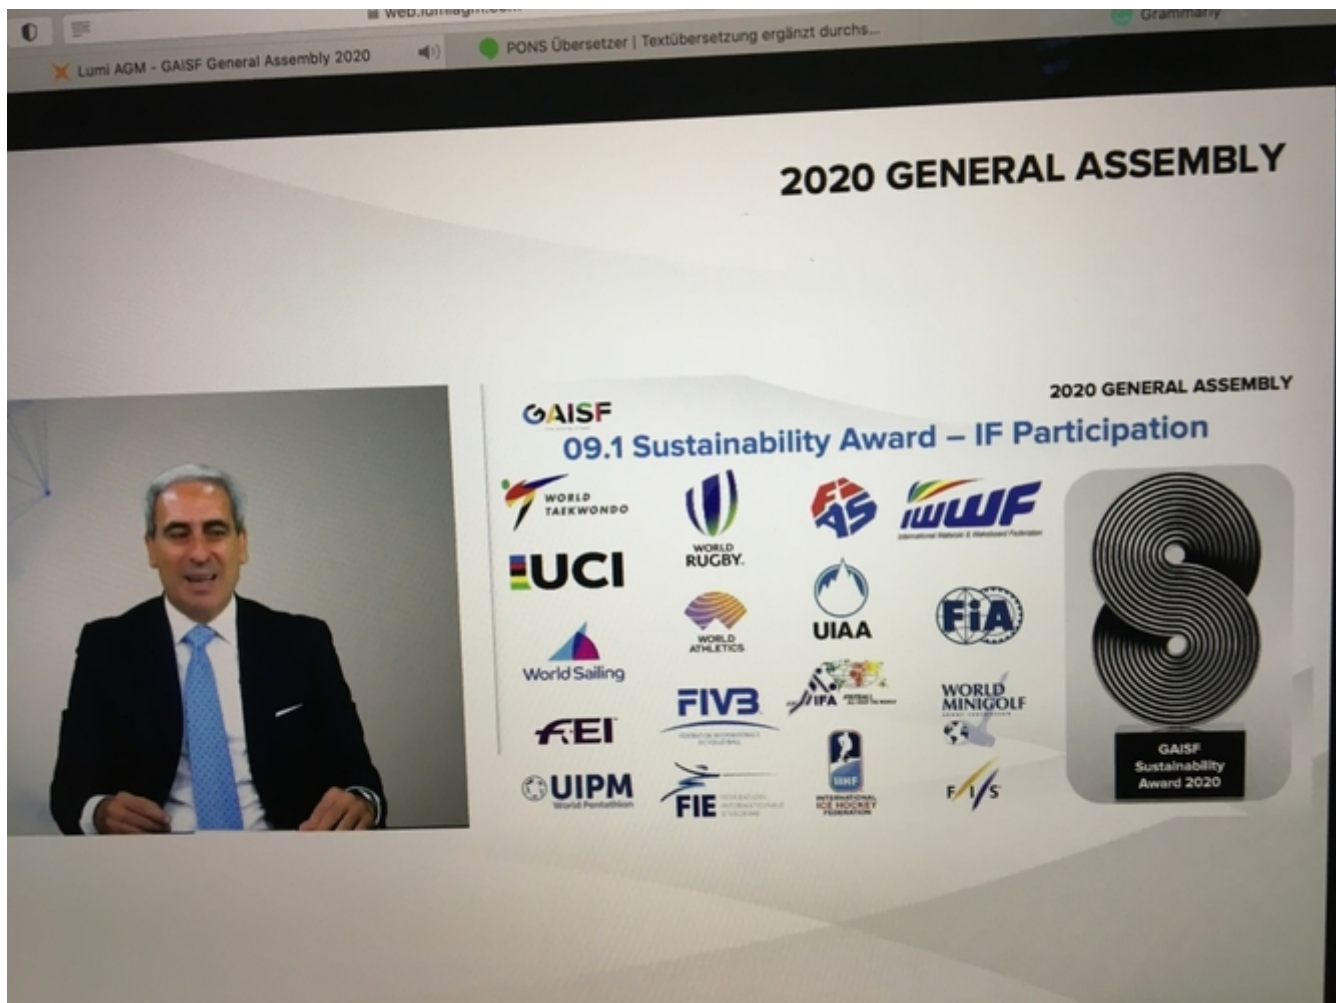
web.lumiagm.com

Grammarly

Lumi AGM - GAISF General Assembly 2020

PONS Übersetzer | Textübersetzung ergänzt durchs...

2020 GENERAL ASSEMBLY

2020 GENERAL ASSEMBLY

GAISF

09.1 Sustainability Award – IF Participation

WORLD TAEKWONDO

WORLD RUGBY

FAS

IWWF

International Waterski & Wakeboard Federation

UCI

WORLD ATHLETICS

UIAA

FIA

World Sailing

FIVB

IFA

WORLD MINIGOLF

FEI

UIPM World Pentathlon

FIE

IIHF INTERNATIONAL ICE HOCKEY FEDERATION

FIS

GAISF Sustainability Award 2020